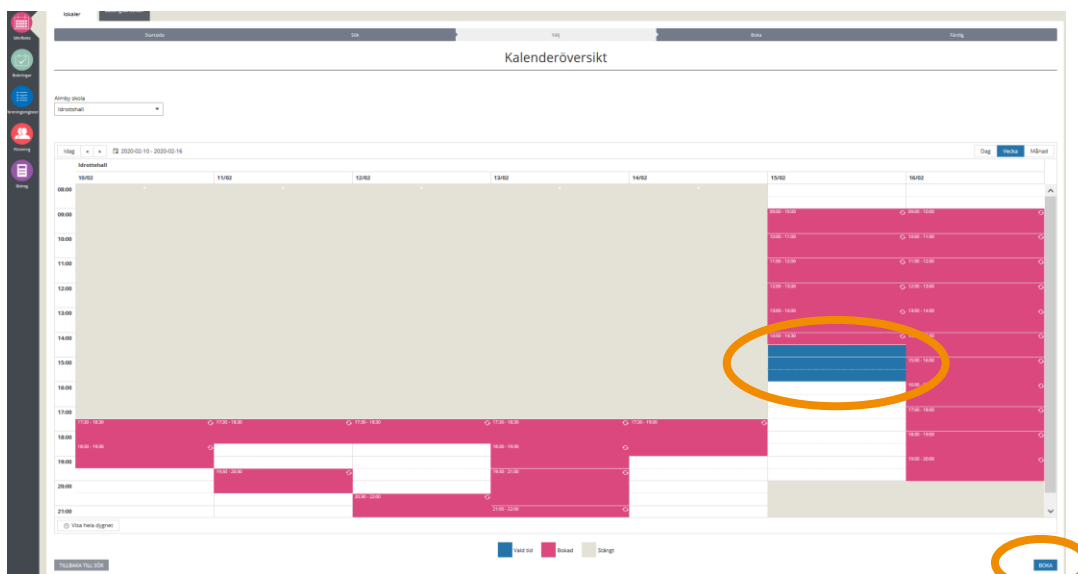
Lokaler

Startsida
Sök
Välj
Boka
Färdig

Kalenderöversikt

Almby skola
Idrottshall

Idag
2020-02-10 - 2020-02-16

Dag
Vecka
Månad

Idrottshall

| | 10/02 | 11/02 | 12/02 | 13/02 | 14/02 | 15/02 | 16/02 |
|---|---|---|---|---|---|---|---|
| 08:00 | | | | | | | |
| 09:00 | | | | | | 09:00 - 10:00 | 09:00 - 10:00 |
| 10:00 | | | | | | 10:00 - 11:00 | 10:00 - 11:00 |
| 11:00 | | | | | | 11:00 - 12:00 | 11:00 - 12:00 |
| 12:00 | | | | | | 12:00 - 13:00 | 12:00 - 13:00 |
| 13:00 | | | | | | 13:00 - 14:00 | 13:00 - 14:00 |
| 14:00 | | | | | | 14:00 - 14:30 | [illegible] |
| 15:00 | | | | | | | 15:00 - 16:00 |
| 16:00 | | | | | | | 16:00 |
| 17:00 | 17:30 - 18:30 | 17:30 - 18:30 | 17:30 - 18:30 | 17:30 - 18:30 | 17:30 - 19:00 | | 17:00 - 18:00 |
| 18:00 | 18:30 - 19:30 | | | 18:30 - 19:30 | | | 18:00 - 19:00 |
| 19:00 | | 19:30 - 20:30 | | 19:30 - 21:00 | | | 19:00 - 20:00 |
| 20:00 | | | 20:30 - 22:00 | | | | |
| 21:00 | | | | 21:00 - 22:00 | | | |

Visa hela dygnet

Vald tid
Bokad
Stängt

TILLBAKA TILL SÖK

BOKA